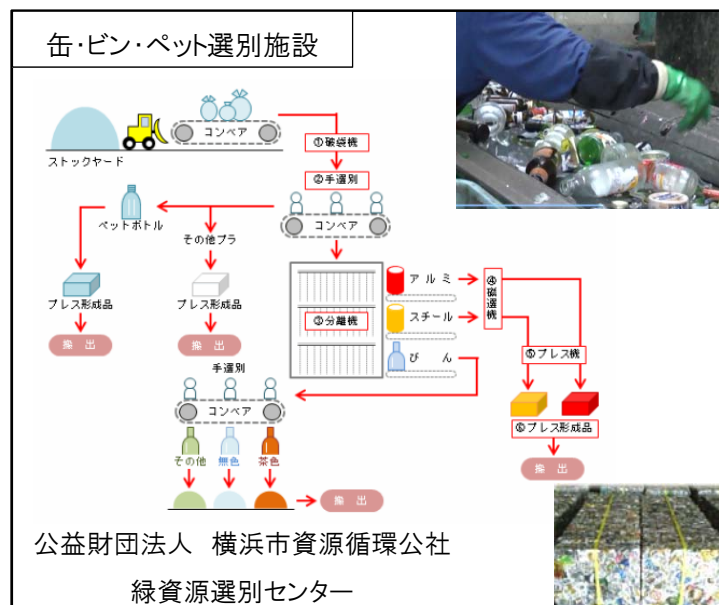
缶・ビン・ペット選別施設

ストックヤード

コンベア

①破袋機

②手選別

ペットボトル

その他プラ

コンベア

プレス形成品

プレス形成品

搬出

搬出

③分離機

アルミ

スチール

びん

④磁選機

⑤プレス機

⑥プレス形成品

搬出

手選別

コンベア

その他

無色

茶色

搬出

公益財団法人 横浜市資源循環公社

緑資源選別センター